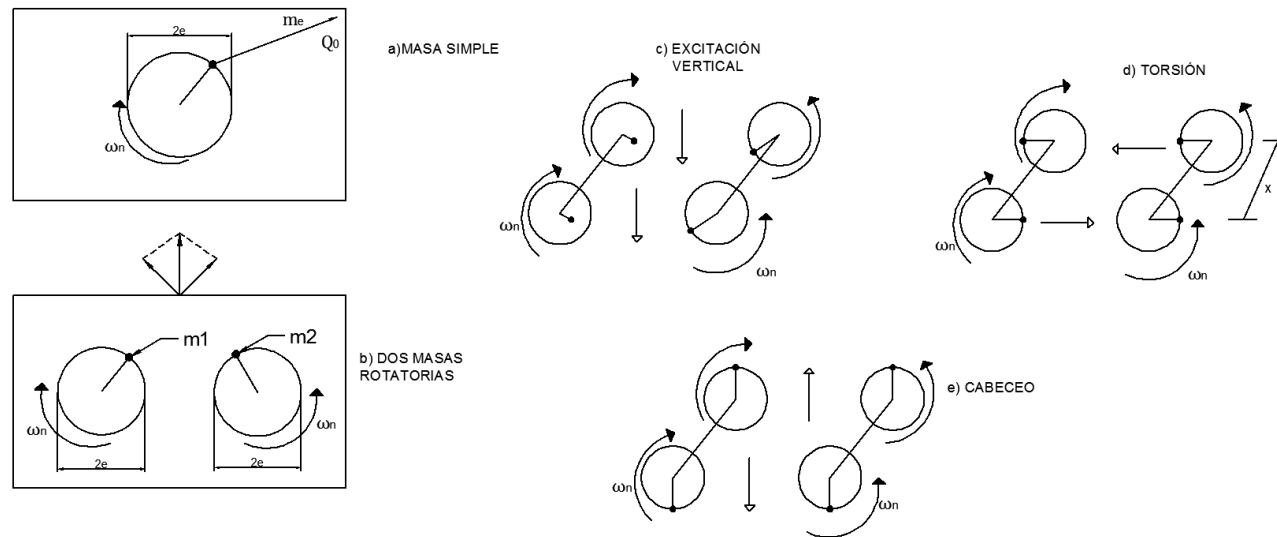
2e

$m_e$

$Q_0$

$\omega_n$

a)MASA SIMPLE

c) EXCITACIÓN VERTICAL

$\omega_n$

$\omega_n$

d) TORSIÓN

$\omega_n$

$\omega_n$

x

m1

m2

$\omega_n$

$\omega_n$

2e

2e

b) DOS MASAS ROTATORIAS

e) CABECEO

$\omega_n$

$\omega_n$